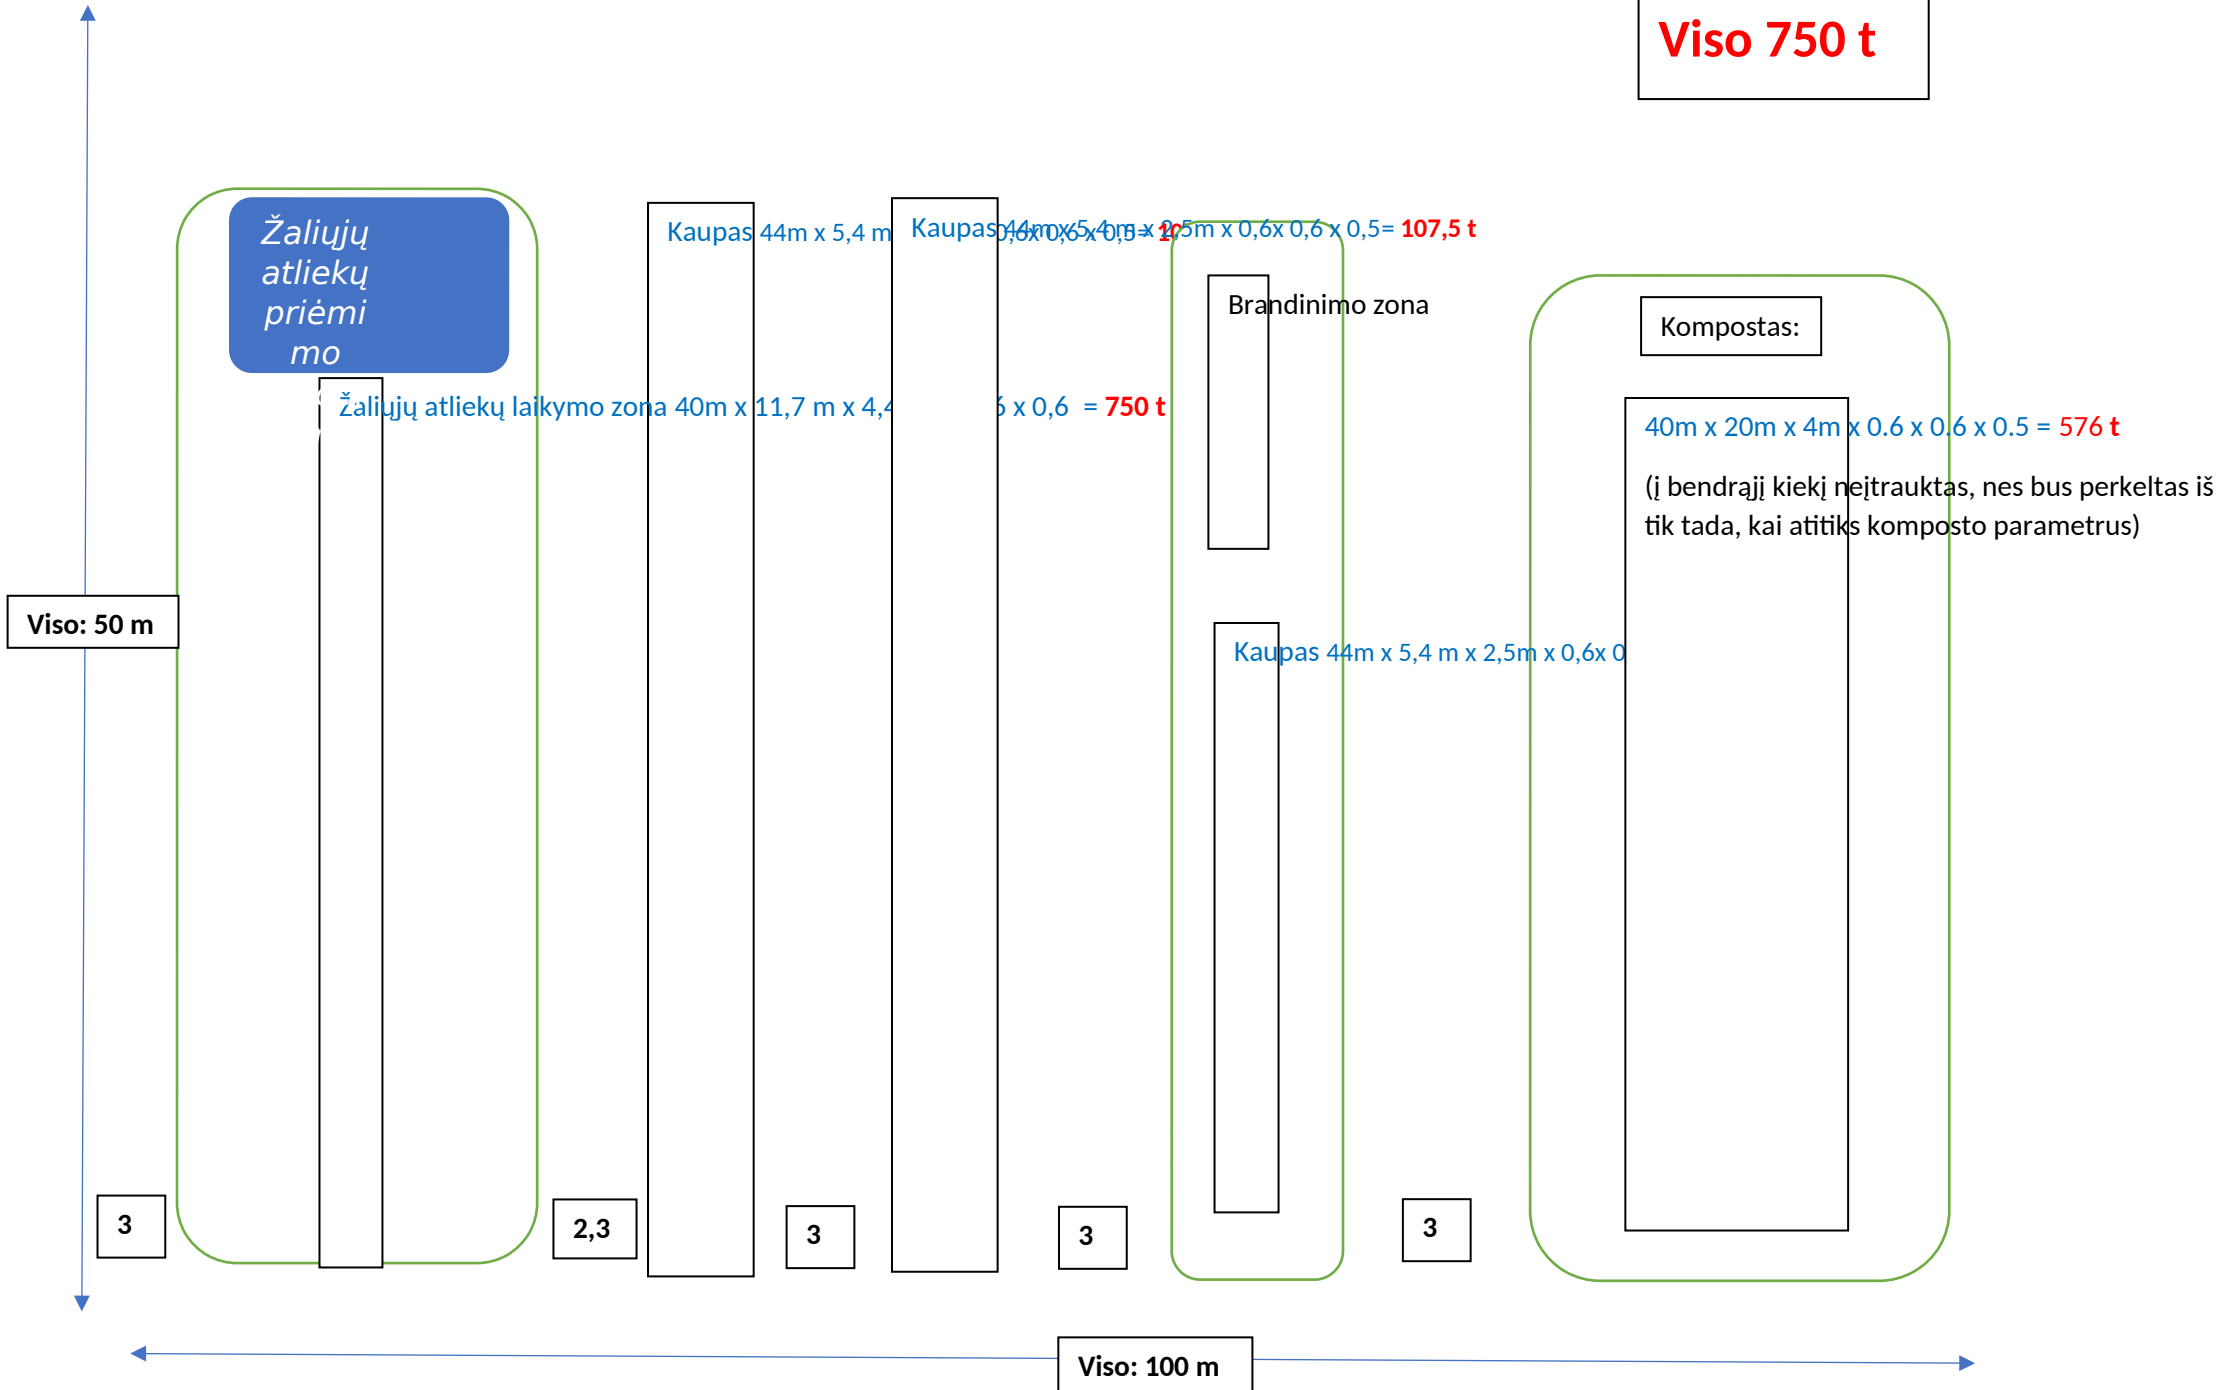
Viso 750 t

Žaliųjų atliekų priėmimo

Kaupas 44m x 5,4 m

Kaupas 44m x 5,4 m x 2,5m x 0,6x 0,6 x 0,5= 107,5 t

Brandinimo zona

Kompostas:

Žaliųjų atliekų laikymo zona 40m x 11,7 m x 4,4 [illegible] x 0,6 = 750 t

40m x 20m x 4m x 0.6 x 0.6 x 0.5 = 576 t

(į bendrąjį kiekį neįtrauktas, nes bus perkeltas iš tik tada, kai atitiks komposto parametrus)

Viso: 50 m

Kaupas 44m x 5,4 m x 2,5m x 0,6x 0

3

2,3

3

3

3

Viso: 100 m